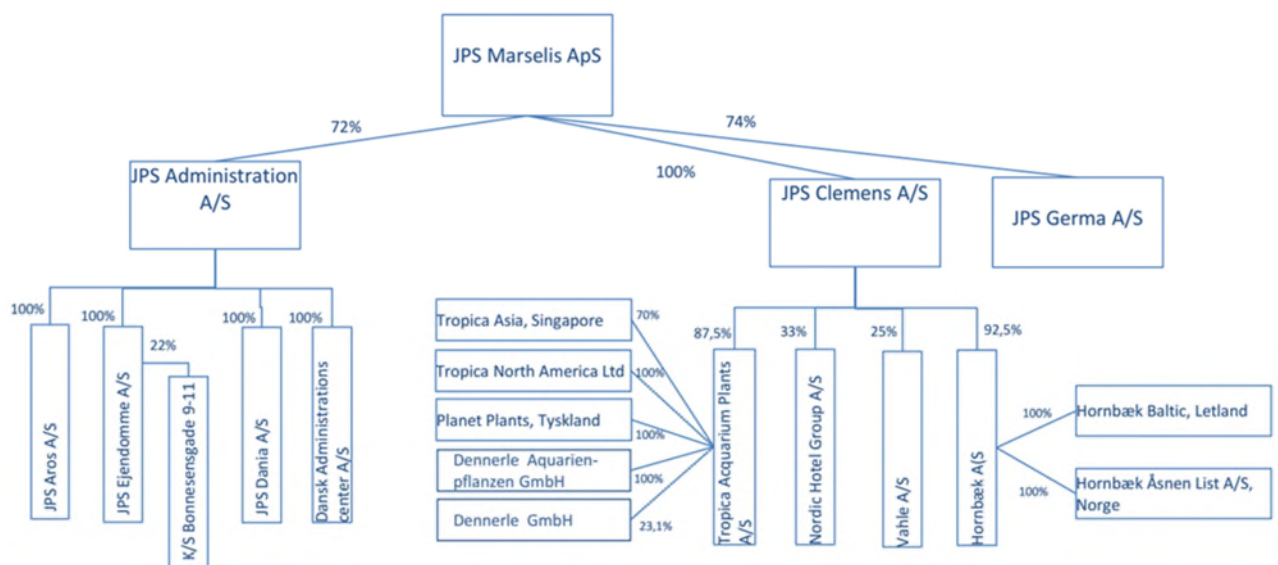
JPS Marselis ApS

72%

74%

100%

JPS Administration A/S

JPS Clemens A/S

JPS Germa A/S

100%

100%

22%

100%

100%

JPS Aros A/S

JPS Ejendomme A/S

K/S Bonnesensgade 9-11

JPS Dania A/S

Dansk Administrations center A/S

Tropica Asia, Singapore

70%

Tropica North America Ltd

100%

Planet Plants, Tyskland

100%

Dennerle Aquarienpflanzen GmbH

100%

Dennerle GmbH

23,1%

87,5%

33%

25%

92,5%

Tropica Acquarium Plants A/S

Nordic Hotel Group A/S

Vahle A/S

Hornbæk A(S

100%

Hornbæk Baltic, Letland

100%

Hornbæk Åsnen List A/S, Norge